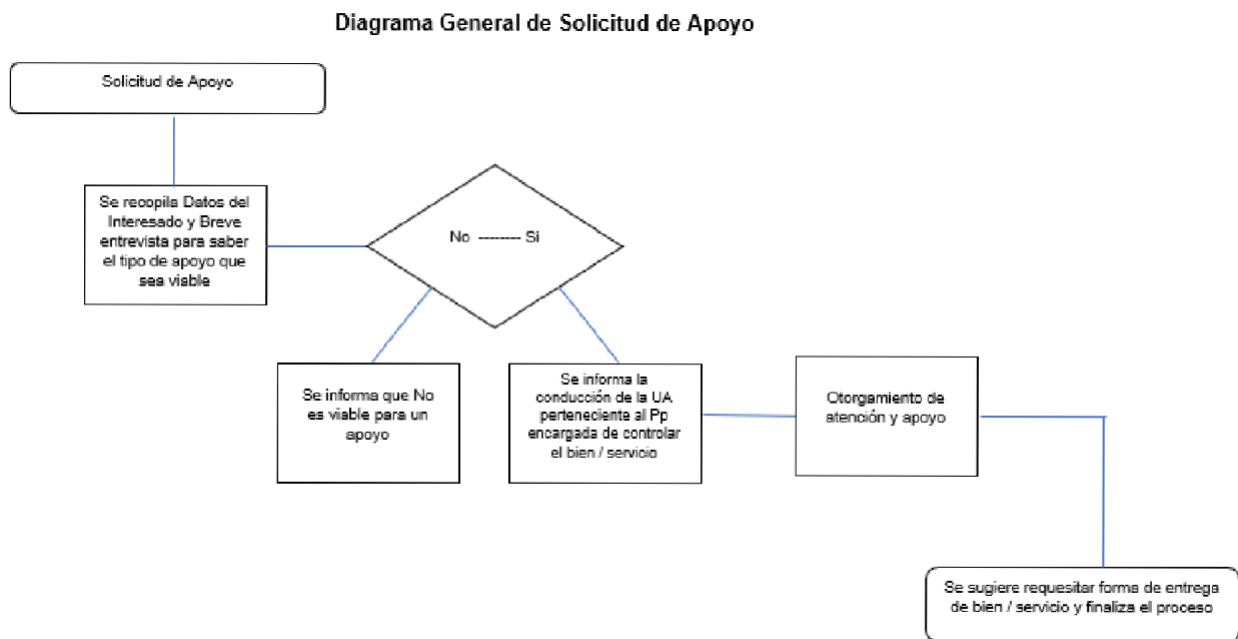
Diagrama General de Solicitud de Apoyo

Solicitud de Apoyo

Se recopila Datos del Interesado y Breve entrevista para saber el tipo de apoyo que sea viable

No -------- Si

Se informa que No es viable para un apoyo

Se informa la conducción de la UA perteneciente al Pp encargada de controlar el bien / servicio

Otorgamiento de atención y apoyo

Se sugiere requesitar forma de entrega de bien / servicio y finaliza el proceso